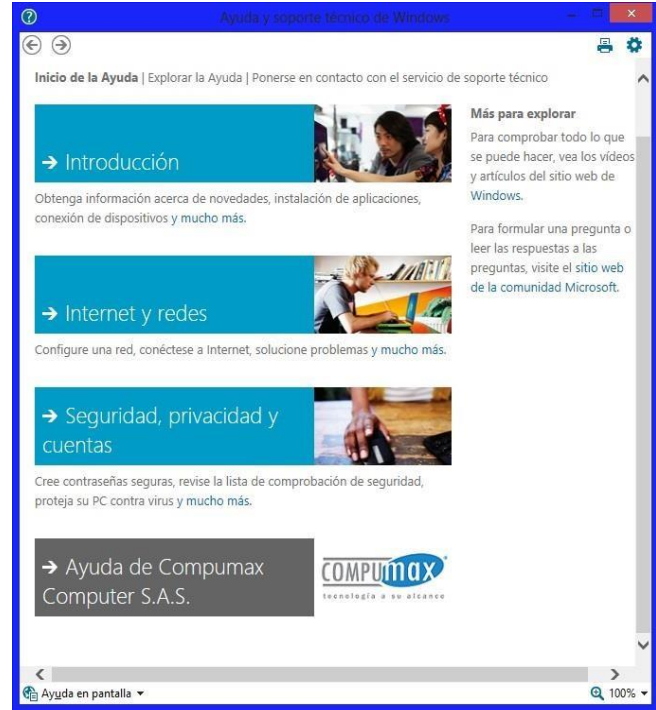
Ayuda y soporte técnico de Windows

Inicio de la Ayuda | Explorar la Ayuda | Ponerse en contacto con el servicio de soporte técnico

→ Introducción

Obtenga información acerca de novedades, instalación de aplicaciones, conexión de dispositivos y mucho más.

→ Internet y redes

Configure una red, conéctese a Internet, solucione problemas y mucho más.

→ Seguridad, privacidad y cuentas

Cree contraseñas seguras, revise la lista de comprobación de seguridad, proteja su PC contra virus y mucho más.

→ Ayuda de Compumax Computer S.A.S.

COMPUmax
tecnología a su alcance

Más para explorar

Para comprobar todo lo que se puede hacer, vea los vídeos y artículos del sitio web de Windows.

Para formular una pregunta o leer las respuestas a las preguntas, visite el sitio web de la comunidad Microsoft.

Ayuda en pantalla

100%